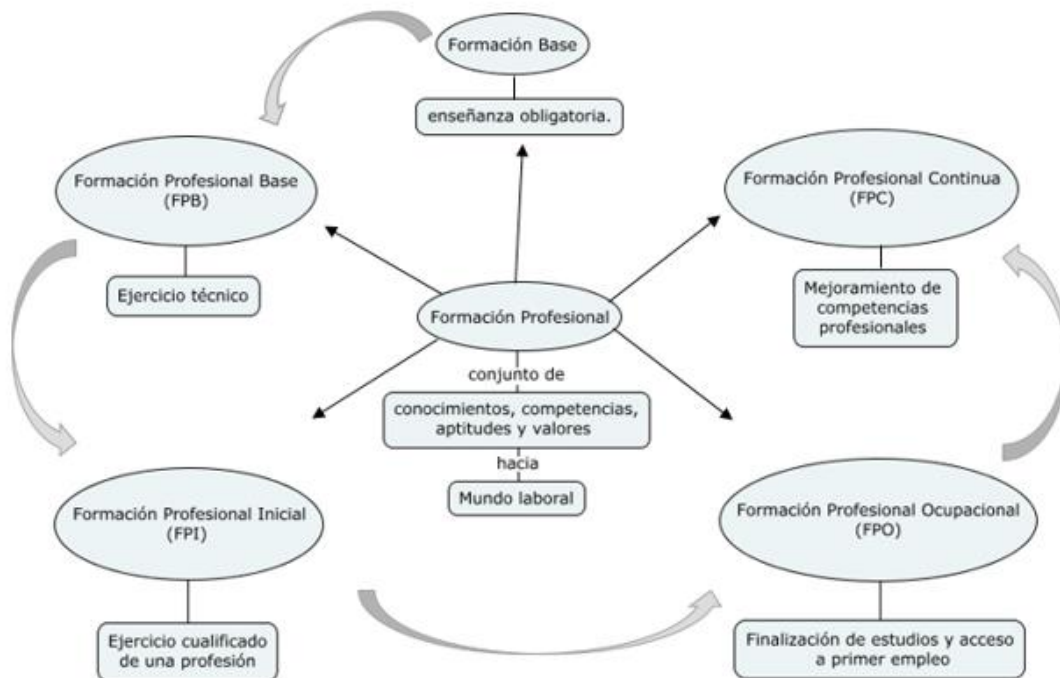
Formación Base

enseñanza obligatoria.

Formación Profesional Base (FPB)

Ejercicio técnico

Formación Profesional Continua (FPC)

Mejoramiento de competencias profesionales

Formación Profesional

conjunto de

conocimientos, competencias, aptitudes y valores

hacia

Mundo laboral

Formación Profesional Inicial (FPI)

Ejercicio cualificado de una profesión

Formación Profesional Ocupacional (FPO)

Finalización de estudios y acceso a primer empleo